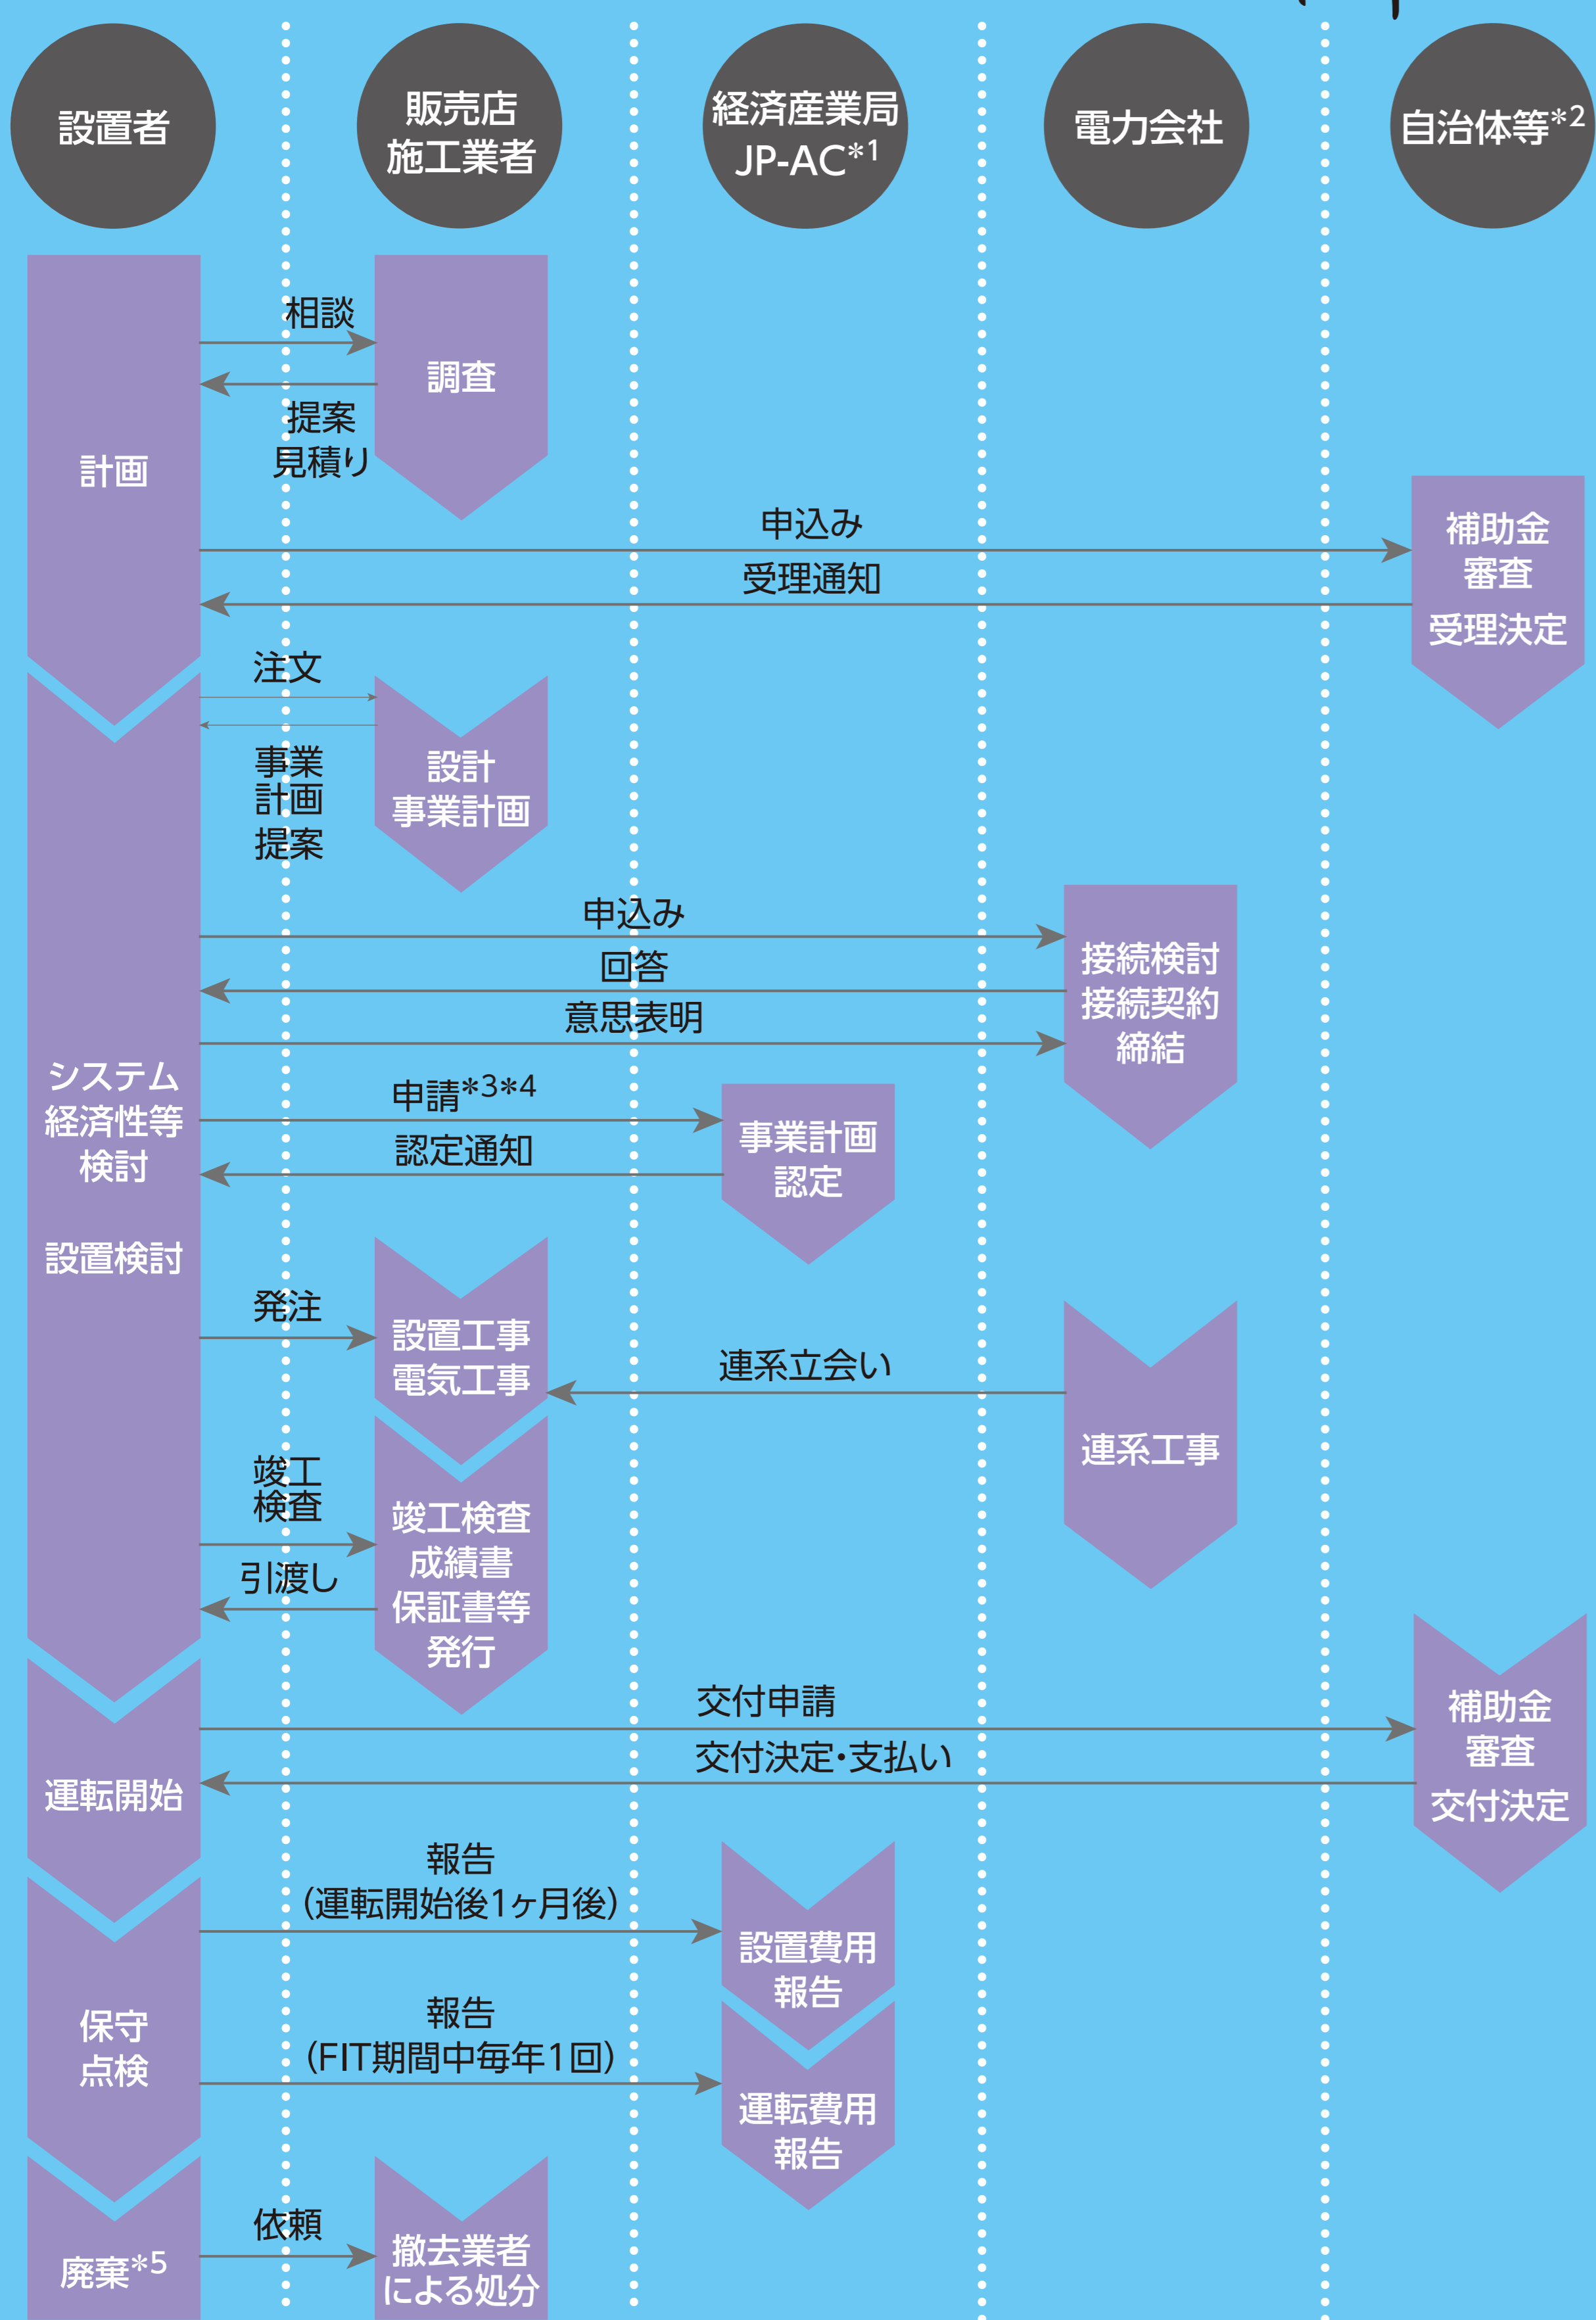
設置者

販売店 施工業者

経済産業局 JP-AC*1

電力会社

自治体等*2

相談

調査

提案 見積り

計画

申込み

受理通知

補助金 審査 受理決定

注文

事業 計画 提案

設計 事業計画

申込み

回答

意思表明

接続検討 接続契約 締結

申請*3*4

認定通知

事業計画 認定

システム 経済性等 検討

設置検討

発注

設置工事 電気工事

連系立会い

連系工事

竣工 検査

竣工検査 成績書 保証書等 発行

引渡し

交付申請

交付決定・支払い

補助金 審査 交付決定

運転開始

報告 (運転開始後1ヶ月後)

設置費用 報告

保守 点検

報告 (FIT期間中毎年1回)

運転費用 報告

依頼

廃棄*5

撤去業者 による処分